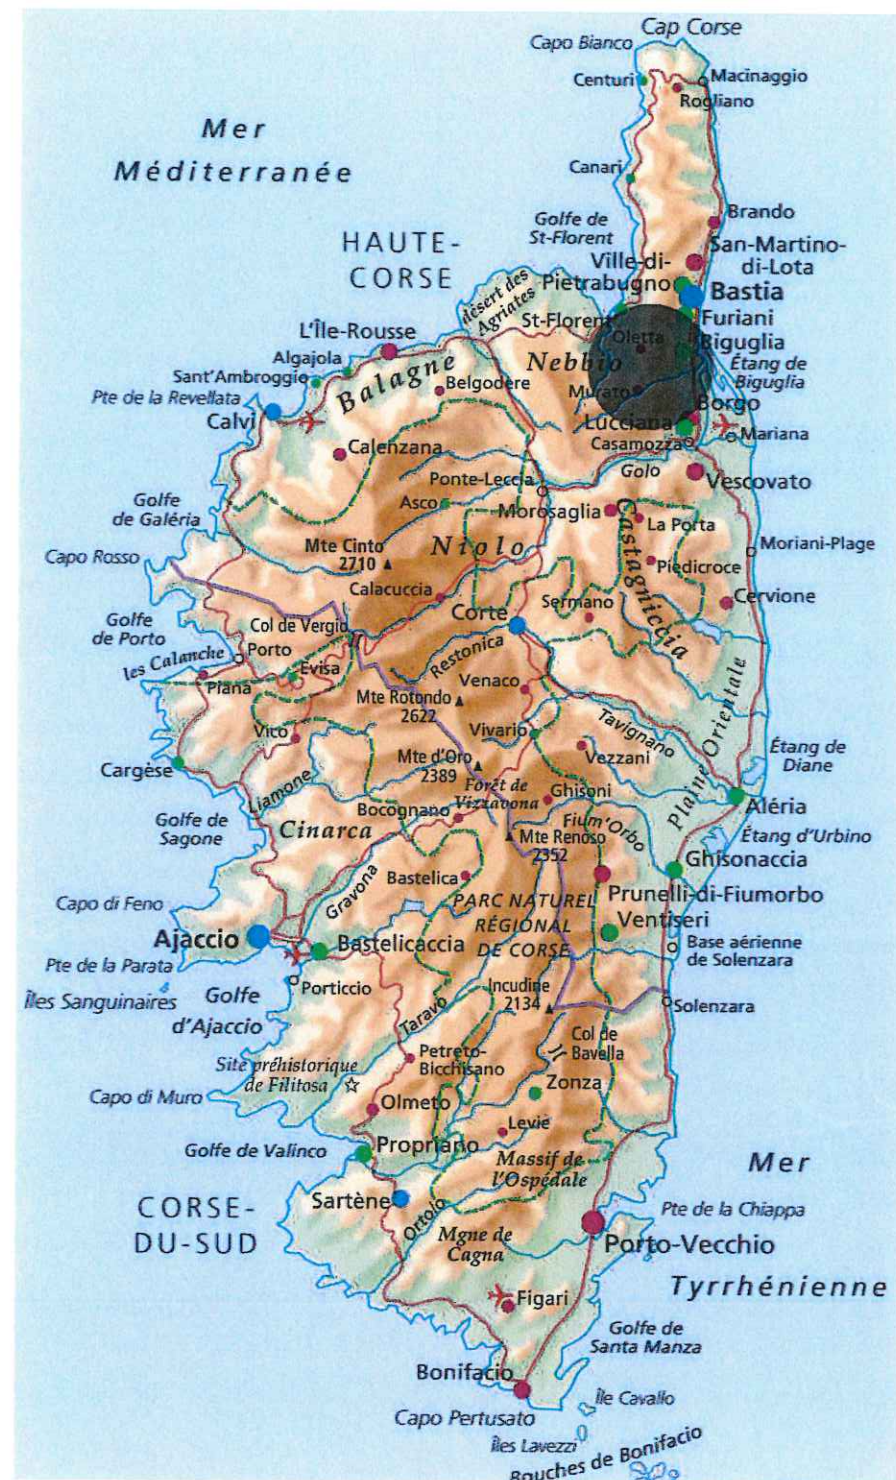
Capo Bianco
Cap Corse
Centuri
Macinaggio
Rogliano

Mer
Méditerranée

Canari
Brando
Golfe de St-Florent
San-Martino-di-Lota

HAUTE-CORSE

désert des Agriates
Ville-di-Pietrabugno
Bastia
St-Florent
Furiani
Oletta
Biguglia
Étang de Biguglia
L'Île-Rousse
Algajola
Nebbio
Sant'Ambroggio
Balagne
Belgodère
Murato
Borgo
Pte de la Revellata
Calvi
Lucciana
Casamozza
Mariana
Calenzana
Golo
Vescovato
Ponte-Leccia
Golfe de Galéria
Asco
Morosaglia
La Porta
Castagniccia
Capo Rosso
Mte Cinto 2710
Niolo
Moriani-Plage
Piedicroce
Calacuccia
Sermano
Cervione
Golfe de Porto
Col de Vergio
Corte
Porto
les Calanche
Evisa
Restonica
Piana
Venaco
Plaine Orientale
Mte Rotondo 2622
Tavignano
Vico
Vivario
Étang de Diane
Mte d'Oro 2389
Vezzani
Cargèse
Liamone
Forêt de Vizzavona
Ghisoni
Aléria
Golfe de Sagone
Bocognano
Fium'Orbo
Étang d'Urbino
Cinarca
Mte Renoso 2352
Ghisonaccia
Gravona
Bastelica
Prunelli-di-Fiumorbo
Capo di Feno
PARC NATUREL RÉGIONAL DE CORSE
Ventiseri
Ajaccio
Bastelicaccia
Base aérienne de Solenzara
Pte de la Parata
Porticcio
Îles Sanguinaires
Golfe d'Ajaccio
Incudine 2134
Solenzara
Taravo
Col de Bavella
Site préhistorique de Filitosa
Petreto-Bicchisano
Capo di Muro
Zonza
Olmeto
Levie
Golfe de Valinco
Propriano
Massif de l'Ospédale
Mer
Sartène
CORSE-DU-SUD
Ortolo
Pte de la Chiappa
Mgne de Cagna
Porto-Vecchio
Tyrrhénienne
Figari
Golfe de Santa Manza
Bonifacio
Île Cavallo
Capo Pertusato
Îles Lavezzi
Bouches de Bonifacio